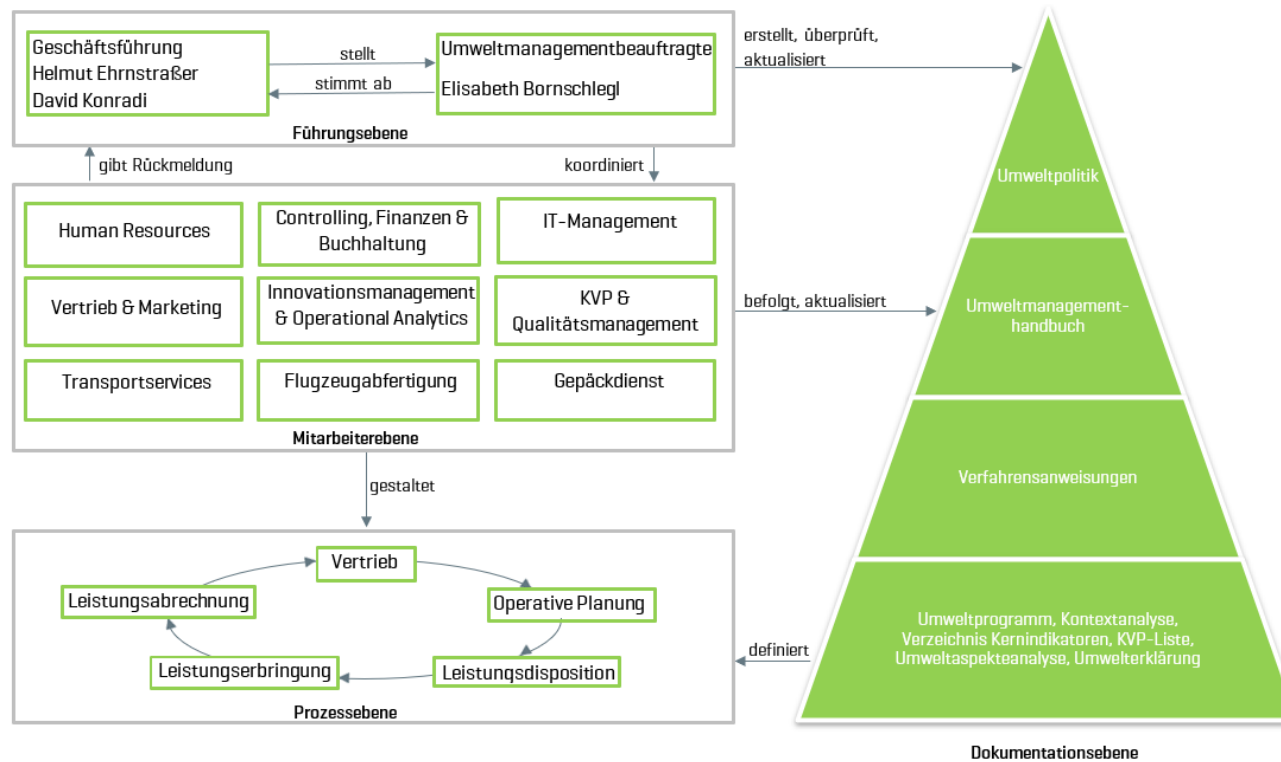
Geschäftsführung
Helmut Ehrnstraßer
David Konradi

stellt

stimmt ab

Umweltmanagementbeauftragte
Elisabeth Bornschlegl

Führungsebene

erstellt, überprüft, aktualisiert

gibt Rückmeldung

koordiniert

Human Resources

Controlling, Finanzen & Buchhaltung

IT-Management

Vertrieb & Marketing

Innovationsmanagement & Operational Analytics

KVP & Qualitätsmanagement

Transportservices

Flugzeugabfertigung

Gepäckdienst

Mitarbeiterebene

befolgt, aktualisiert

gestaltet

Vertrieb

Leistungsabrechnung

Operative Planung

Leistungserbringung

Leistungsdisposition

Prozessebene

definiert

Umweltpolitik

Umweltmanagement-handbuch

Verfahrensanweisungen

Umweltprogramm, Kontextanalyse, Verzeichnis Kernindikatoren, KVP-Liste, Umweltaspekteanalyse, Umwelterklärung

Dokumentationsebene